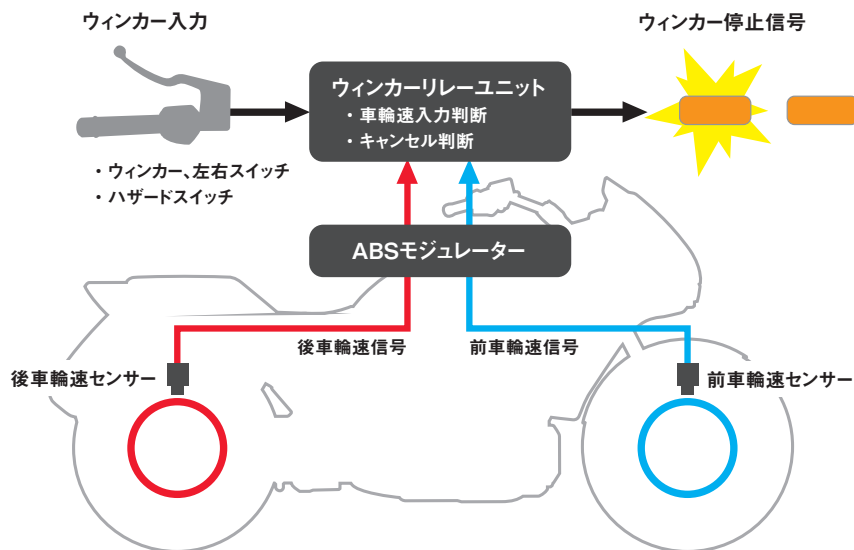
ウィンカー入力

・ウィンカー、左右スイッチ
・ハザードスイッチ

ウィンカーリレーユニット
・車輪速入力判断
・キャンセル判断

ウィンカー停止信号

ABSモジュレーター

後車輪速信号

前車輪速信号

後車輪速センサー

前車輪速センサー